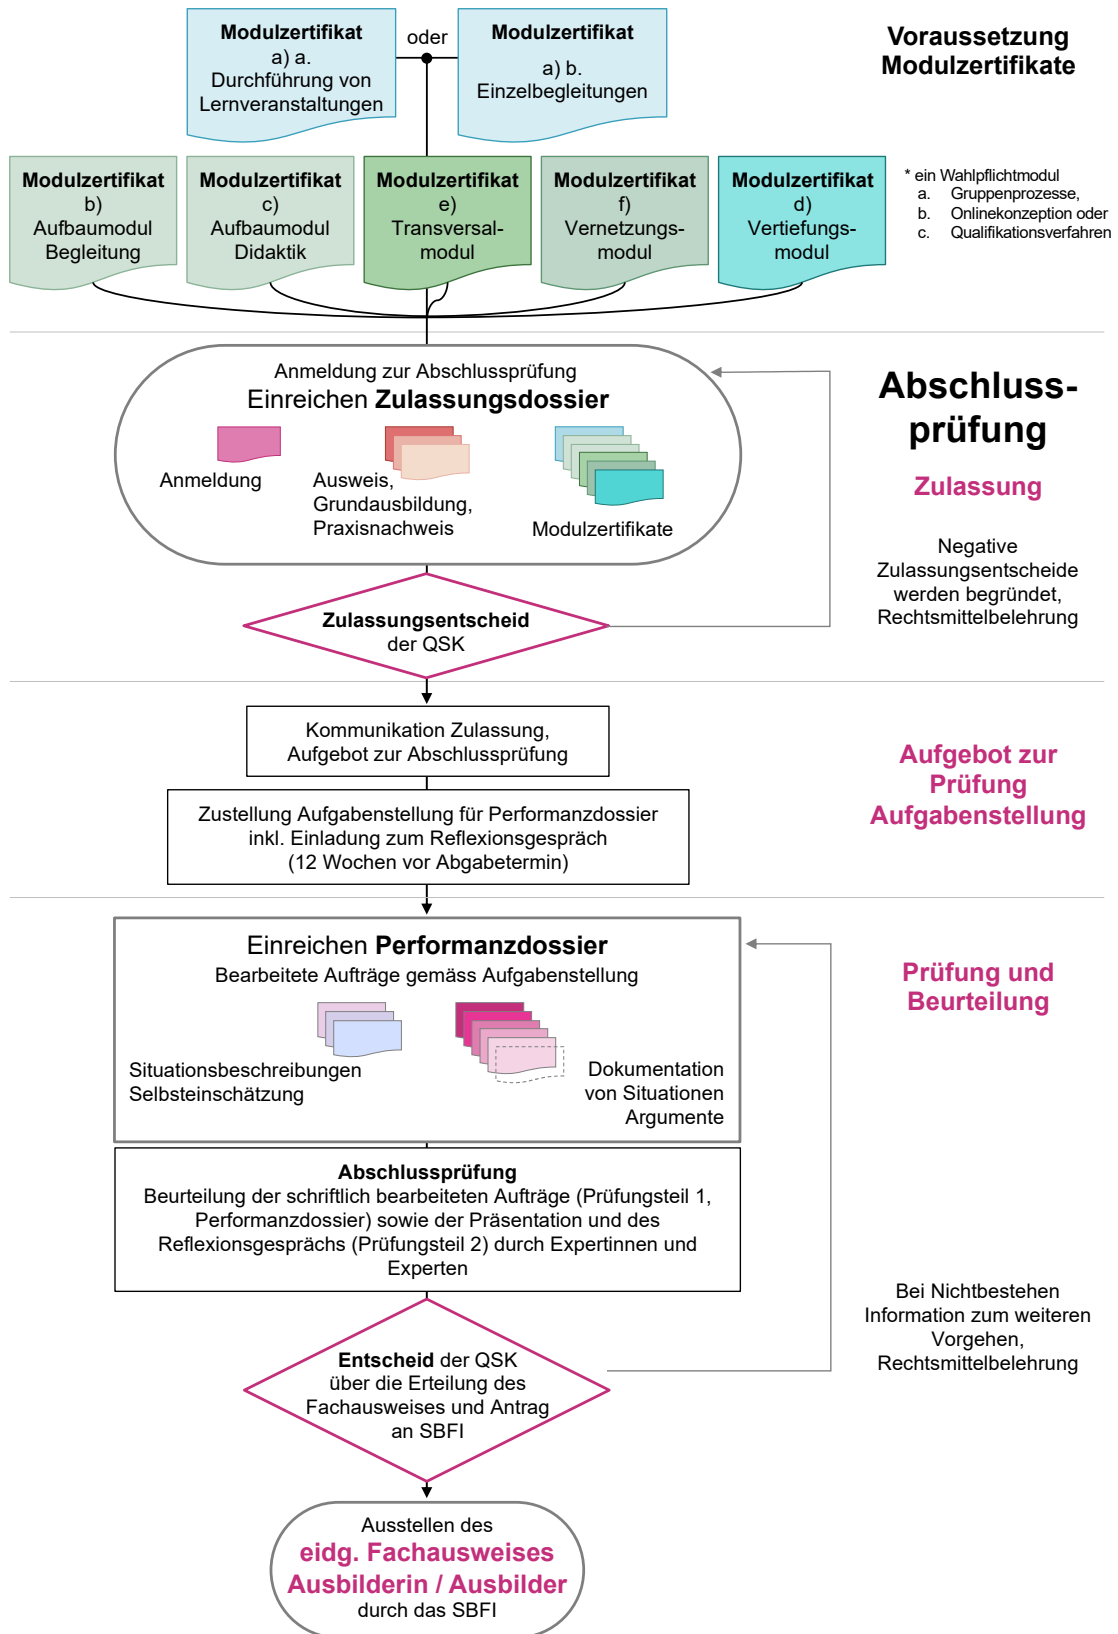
Modulzertifikat
a) a.
Durchführung von Lernveranstaltungen

oder

Modulzertifikat
a) b.
Einzelbegleitungen

Voraussetzung Modulzertifikate

Modulzertifikat
b)
Aufbaumodul Begleitung

Modulzertifikat
c)
Aufbaumodul Didaktik

Modulzertifikat
e)
Transversalmodul

Modulzertifikat
f)
Vernetzungsmodul

Modulzertifikat
d)
Vertiefungsmodul

* ein Wahlpflichtmodul
a. Gruppenprozesse,
b. Onlinekonzeption oder
c. Qualifikationsverfahren

Anmeldung zur Abschlussprüfung
Einreichen **Zulassungsdossier**

Anmeldung

Ausweis, Grundausbildung, Praxisnachweis

Modulzertifikate

Abschlussprüfung

Zulassung

Negative Zulassungsentscheide werden begründet, Rechtsmittelbelehrung

**Zulassungsentscheid** der QSK

Kommunikation Zulassung, Aufgebot zur Abschlussprüfung

Zustellung Aufgabenstellung für Performanzdossier inkl. Einladung zum Reflexionsgespräch (12 Wochen vor Abgabetermin)

Aufgebot zur Prüfung Aufgabenstellung

Einreichen **Performanzdossier**
Bearbeitete Aufträge gemäss Aufgabenstellung

Situationsbeschreibungen Selbsteinschätzung

Dokumentation von Situationen Argumente

Prüfung und Beurteilung

**Abschlussprüfung**
Beurteilung der schriftlich bearbeiteten Aufträge (Prüfungsteil 1, Performanzdossier) sowie der Präsentation und des Reflexionsgesprächs (Prüfungsteil 2) durch Expertinnen und Experten

Bei Nichtbestehen Information zum weiteren Vorgehen, Rechtsmittelbelehrung

**Entscheid** der QSK über die Erteilung des Fachausweises und Antrag an SBFI

Ausstellen des
eidg. Fachausweises
Ausbilderin / Ausbilder
durch das SBFI